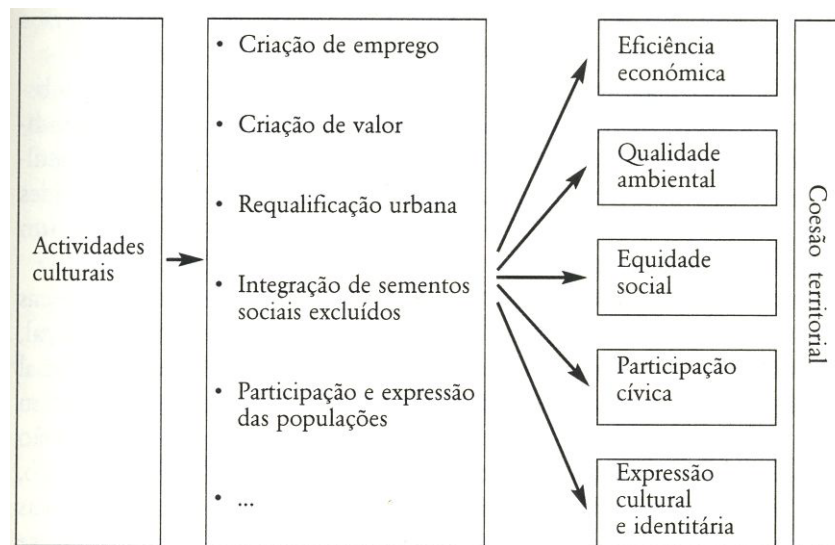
Actividades culturais

• Criação de emprego

• Criação de valor

• Requalificação urbana

• Integração de sementos sociais excluídos

• Participação e expressão das populações

• ...

Eficiência económica

Qualidade ambiental

Equidade social

Participação cívica

Expressão cultural e identitária

Coesão territorial